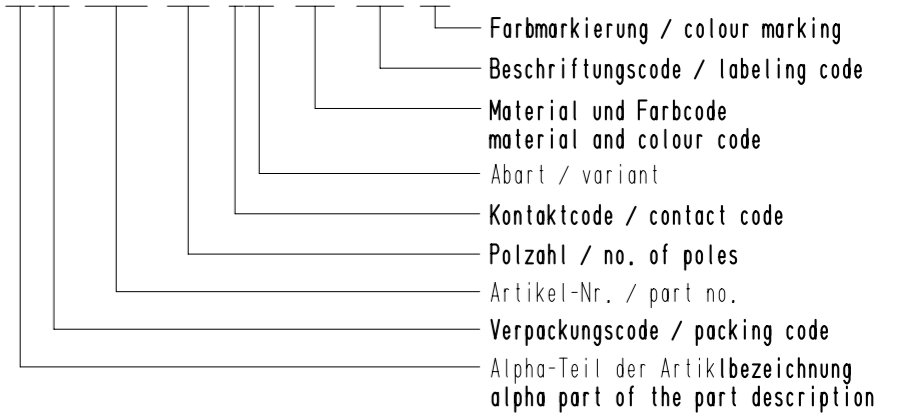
Farbmarkierung / colour marking
Beschriftungscode / labeling code
Material und Farbcode
material and colour code
Abart / variant
Kontaktcode / contact code
Polzahl / no. of poles
Artikel-Nr. / part no.
Verpackungscode / packing code
Alpha-Teil der Artiklbezeichnung
alpha part of the part description